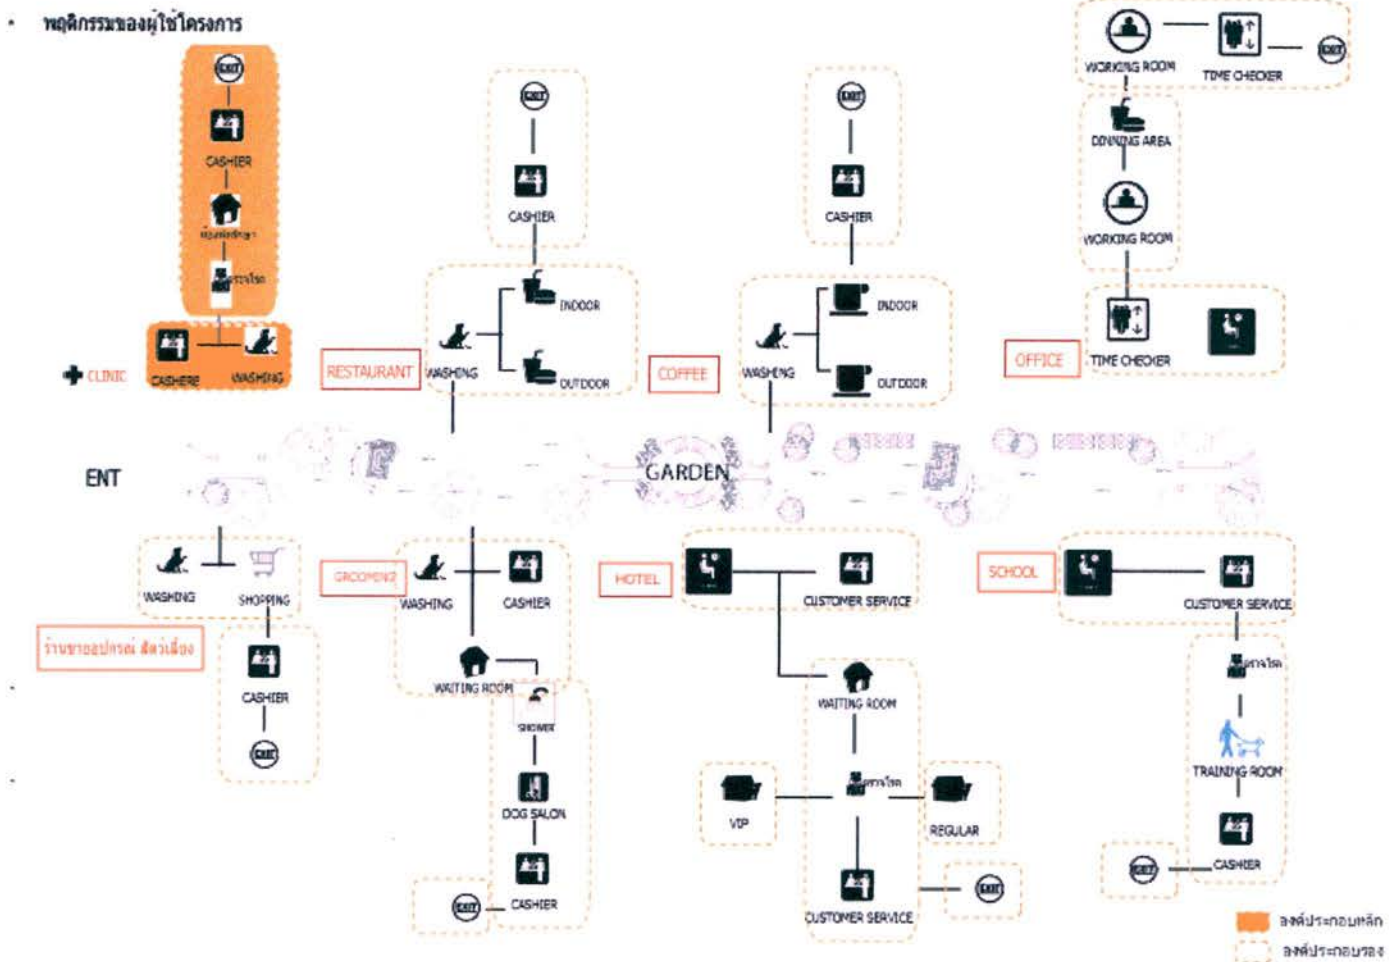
• พฤติกรรมของผู้ใช้โครงการ

EXIT
CASHIER
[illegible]
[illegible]
CASHIER WASHING
CLINIC

EXIT
CASHIER
INDOOR
RESTAURANT WASHING
OUTDOOR

EXIT
CASHIER
INDOOR
COFFEE WASHING
OUTDOOR

WORKING ROOM TIME CHECKER EXIT
DINING AREA
WORKING ROOM
OFFICE TIME CHECKER

ENT
GARDEN

WASHING SHOPPING
ร้านขายอุปกรณ์ สัตว์เลี้ยง
CASHIER
EXIT

GROOMING WASHING CASHIER
WAITING ROOM
SHOWER
DOG SALON
CASHIER
EXIT

HOTEL CUSTOMER SERVICE
WAITING ROOM
VIP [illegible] REGULAR
CUSTOMER SERVICE EXIT

SCHOOL CUSTOMER SERVICE
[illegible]
TRAINING ROOM
CASHIER
EXIT

องค์ประกอบหลัก
องค์ประกอบรอง